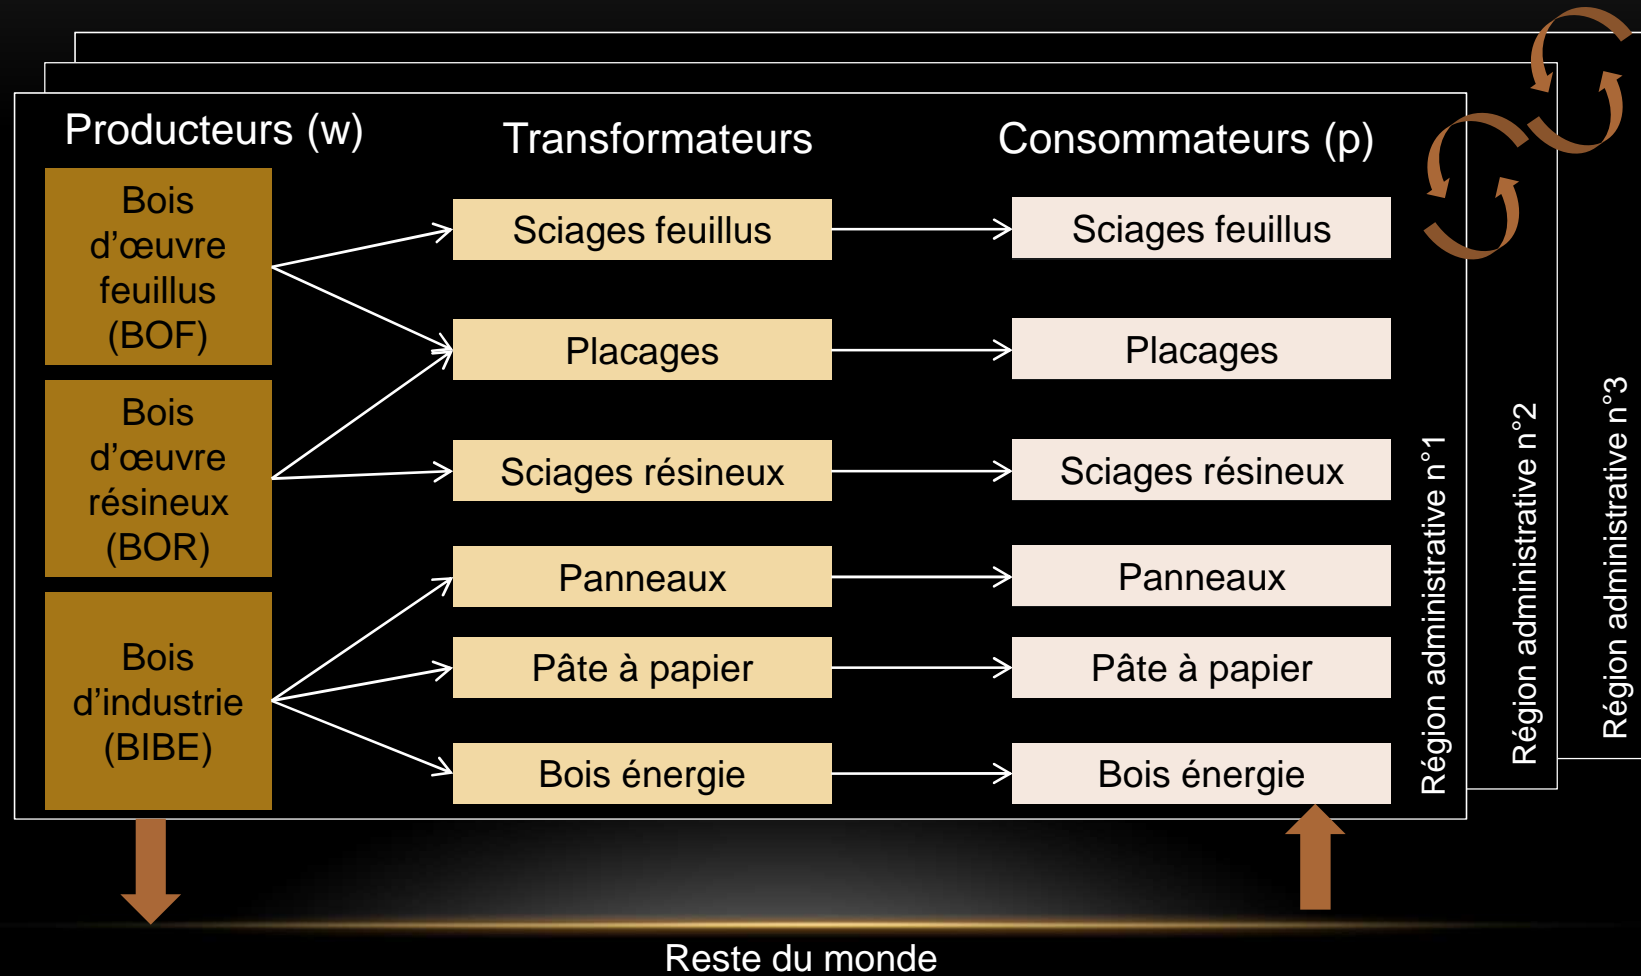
Producteurs (w)

Transformateurs

Consommateurs (p)

Bois d’œuvre feuillus (BOF)

Bois d’œuvre résineux (BOR)

Bois d’industrie (BIBE)

Sciages feuillus

Placages

Sciages résineux

Panneaux

Pâte à papier

Bois énergie

Sciages feuillus

Placages

Sciages résineux

Panneaux

Pâte à papier

Bois énergie

Région administrative n°1

Région administrative n°2

Région administrative n°3

Reste du monde